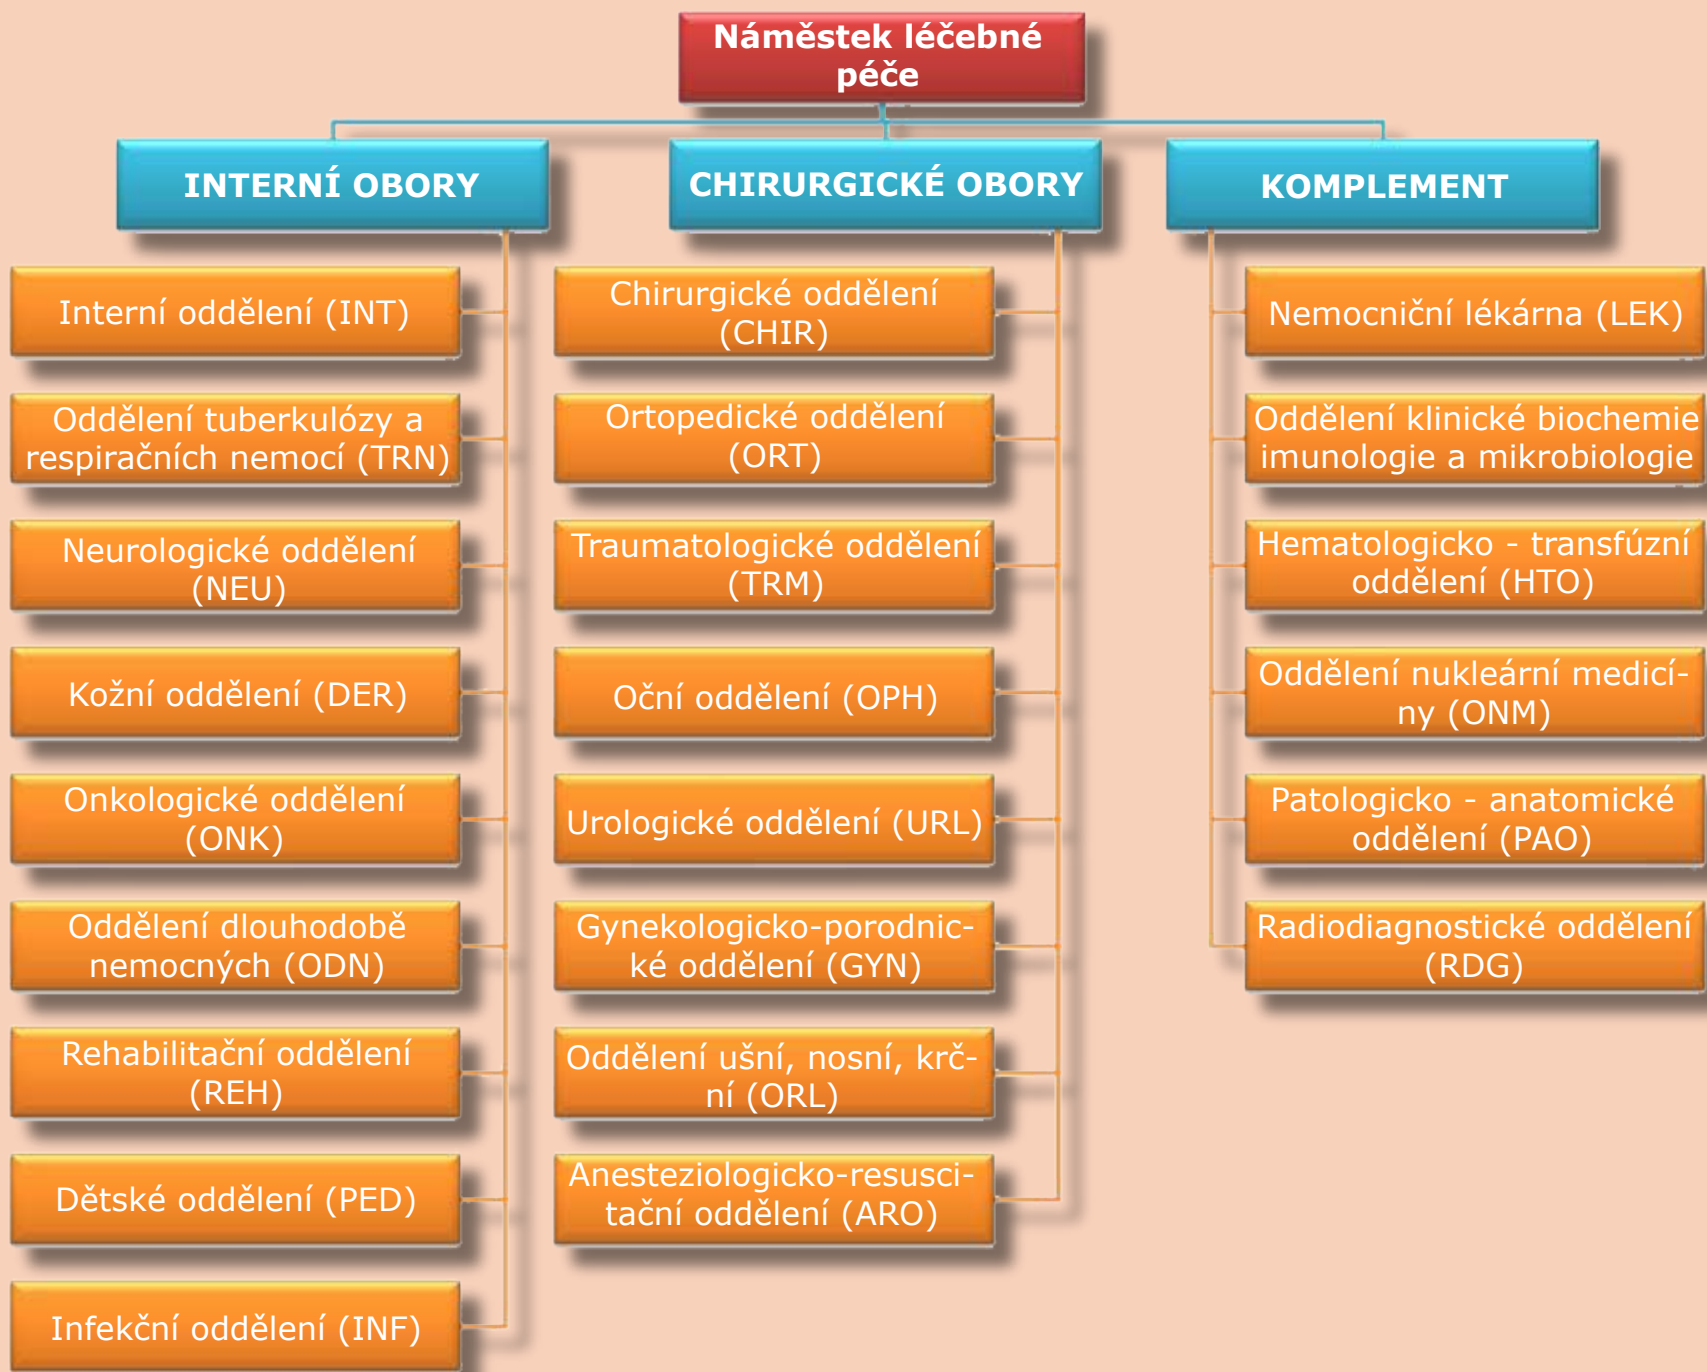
Náměstek léčebné péče

INTERNÍ OBORY

Interní oddělení (INT)

Oddělení tuberkulózy a respiračních nemocí (TRN)

Neurologické oddělení (NEU)

Kožní oddělení (DER)

Onkologické oddělení (ONK)

Oddělení dlouhodobě nemocných (ODN)

Rehabilitační oddělení (REH)

Dětské oddělení (PED)

Infekční oddělení (INF)

CHIRURGICKÉ OBORY

Chirurgické oddělení (CHIR)

Ortopedické oddělení (ORT)

Traumatologické oddělení (TRM)

Oční oddělení (OPH)

Urologické oddělení (URL)

Gynekologicko-porodnické oddělení (GYN)

Oddělení ušní, nosní, krční (ORL)

Anesteziologicko-resuscitační oddělení (ARO)

KOMPLEMENT

Nemocniční lékárna (LEK)

Oddělení klinické biochemie imunologie a mikrobiologie

Hematologicko - transfúzní oddělení (HTO)

Oddělení nukleární medicíny (ONM)

Patologicko - anatomické oddělení (PAO)

Radiodiagnostické oddělení (RDG)